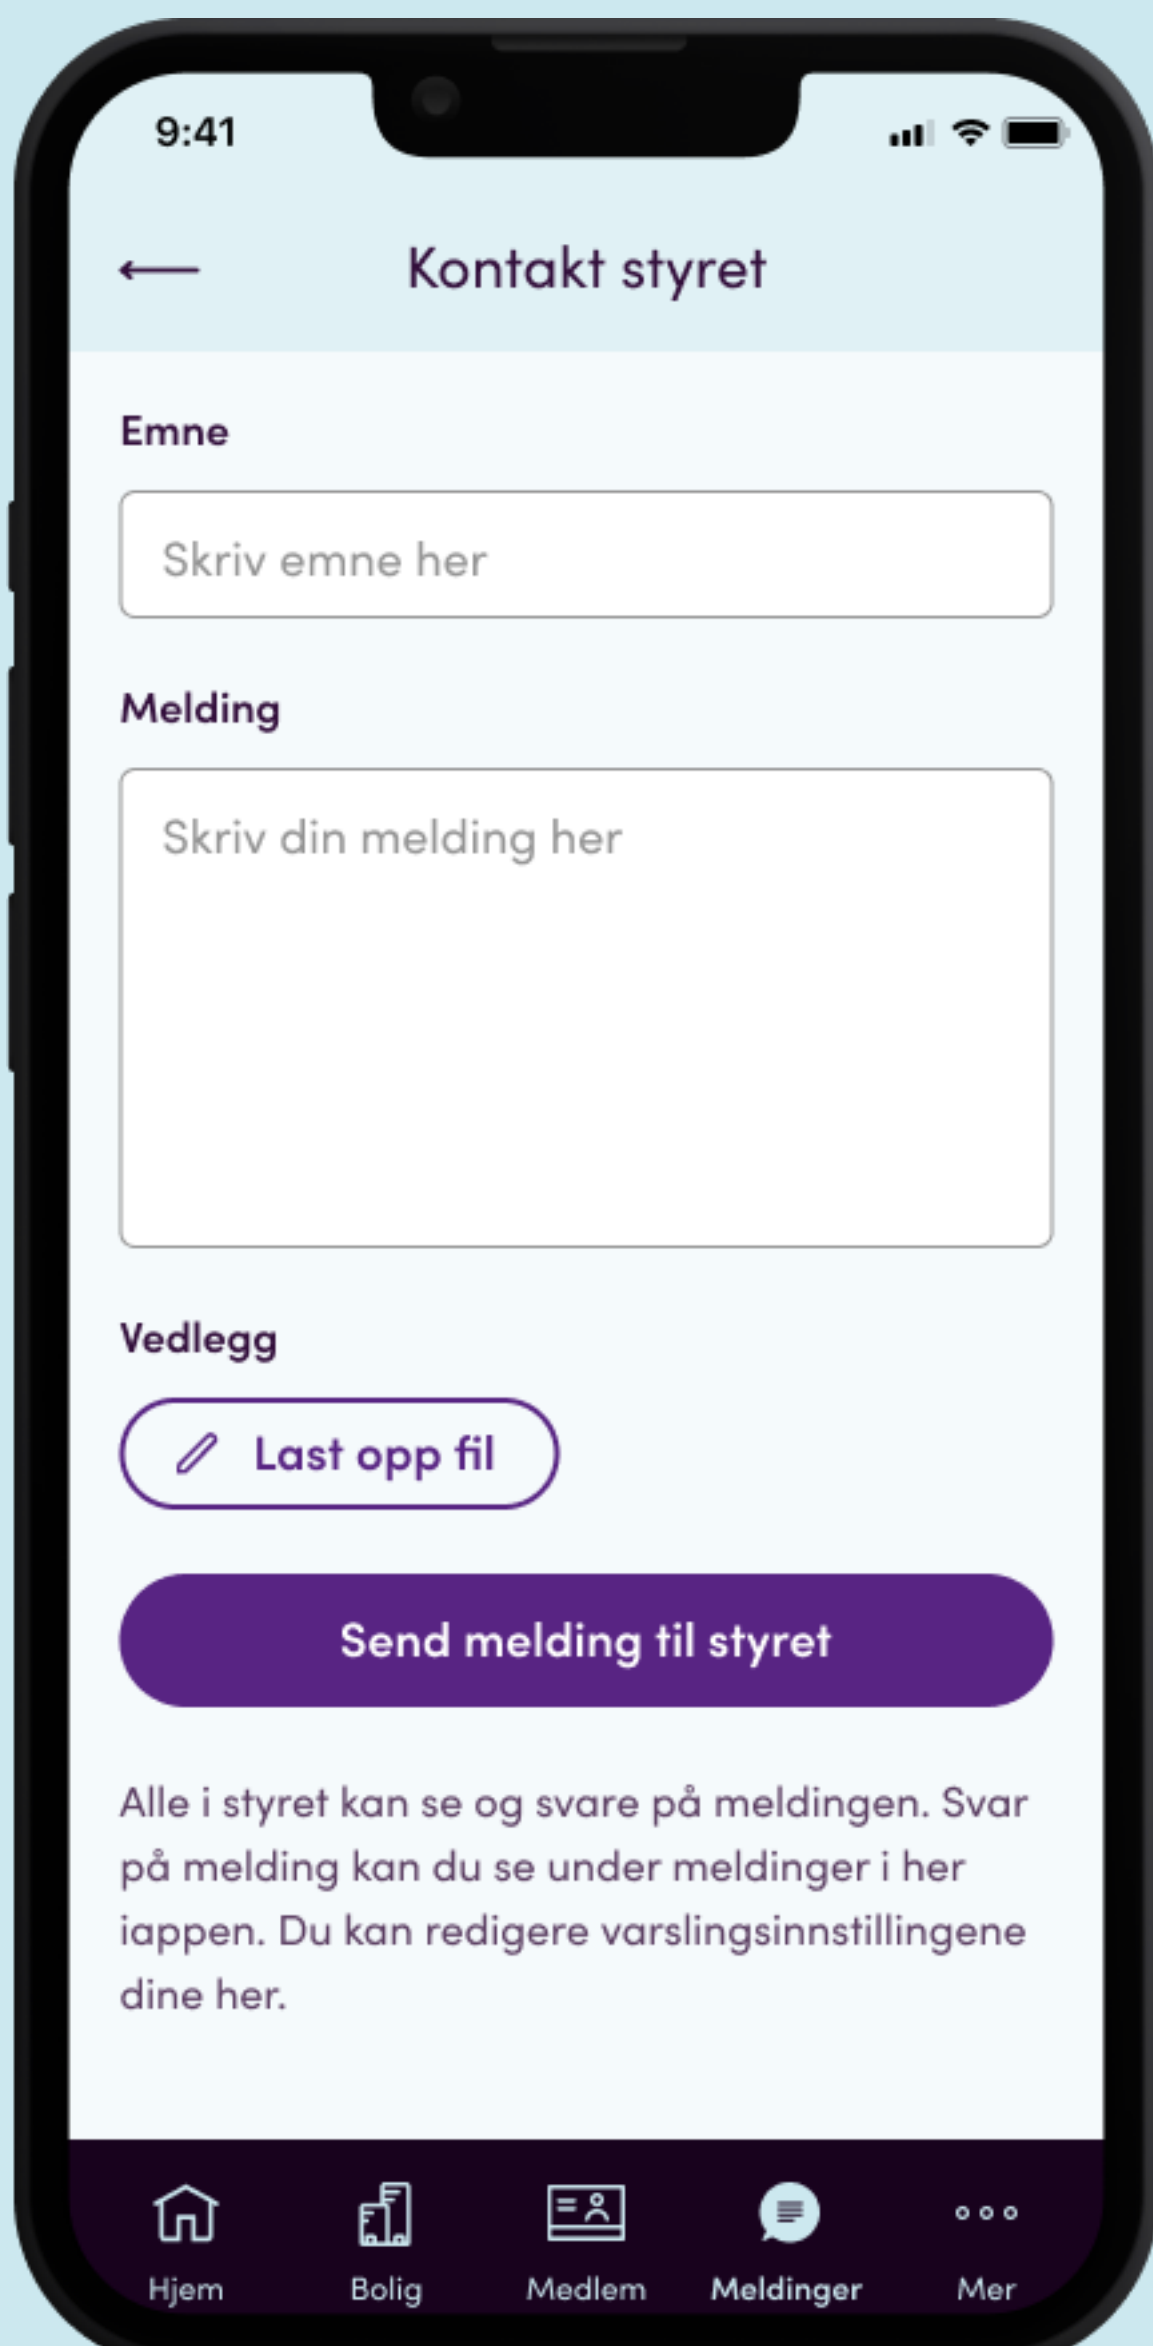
9:41

Kontakt styret

Emne

Skriv emne her

Melding

Skriv din melding her

Vedlegg

Last opp fil

Send melding til styret

Alle i styret kan se og svare på meldingen. Svar på melding kan du se under meldinger i her iappen. Du kan redigere varslingsinnstillingene dine her.

Hjem
Bolig
Medlem
Meldinger
Mer